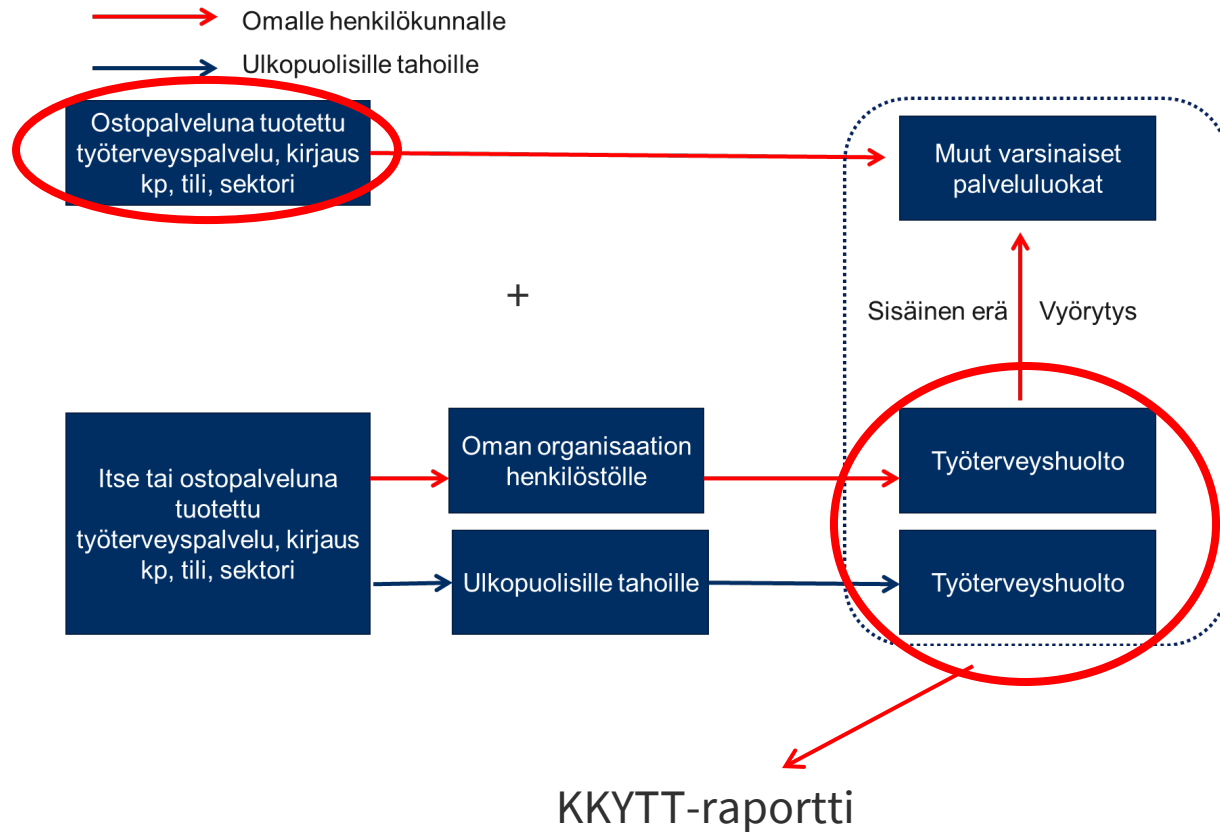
Omalle henkilökunnalle

Ulkopuolisille tahoille

Ostopalveluna tuotettu työterveyspalvelu, kirjaus kp, tili, sektori

Muut varsinaiset palveluluokat

+

Sisäinen erä

Vyörytys

Itse tai ostopalveluna tuotettu työterveyspalvelu, kirjaus kp, tili, sektori

Oman organisaation henkilöstölle

Työterveyshuolto

Ulkopuolisille tahoille

Työterveyshuolto

KKYTT-raportti